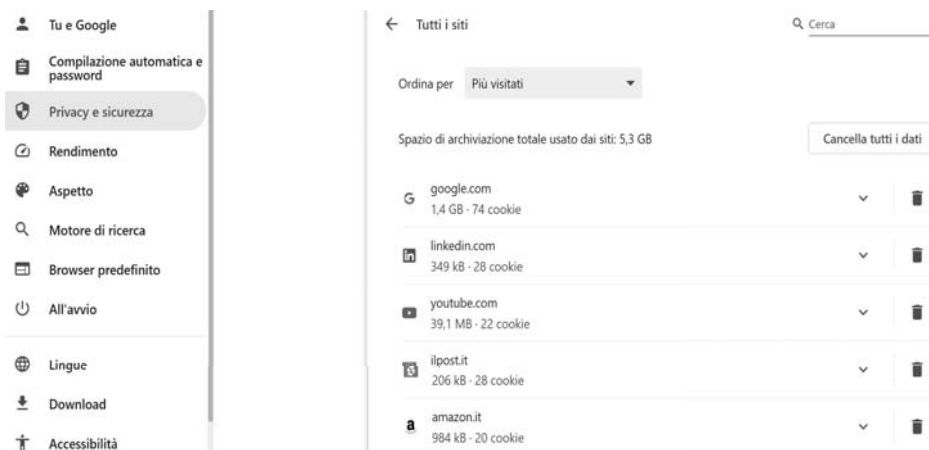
Tu e Google

Compilazione automatica e password

Privacy e sicurezza

Rendimento

Aspetto

Motore di ricerca

Browser predefinito

All'avvio

Lingue

Download

Accessibilità

← Tutti i siti

Cerca

Ordina per Più visitati

Spazio di archiviazione totale usato dai siti: 5,3 GB

Cancella tutti i dati

G google.com
1,4 GB · 74 cookie

linkedin.com
349 kB · 28 cookie

youtube.com
39,1 MB · 22 cookie

ilpost.it
206 kB · 28 cookie

a amazon.it
984 kB · 20 cookie